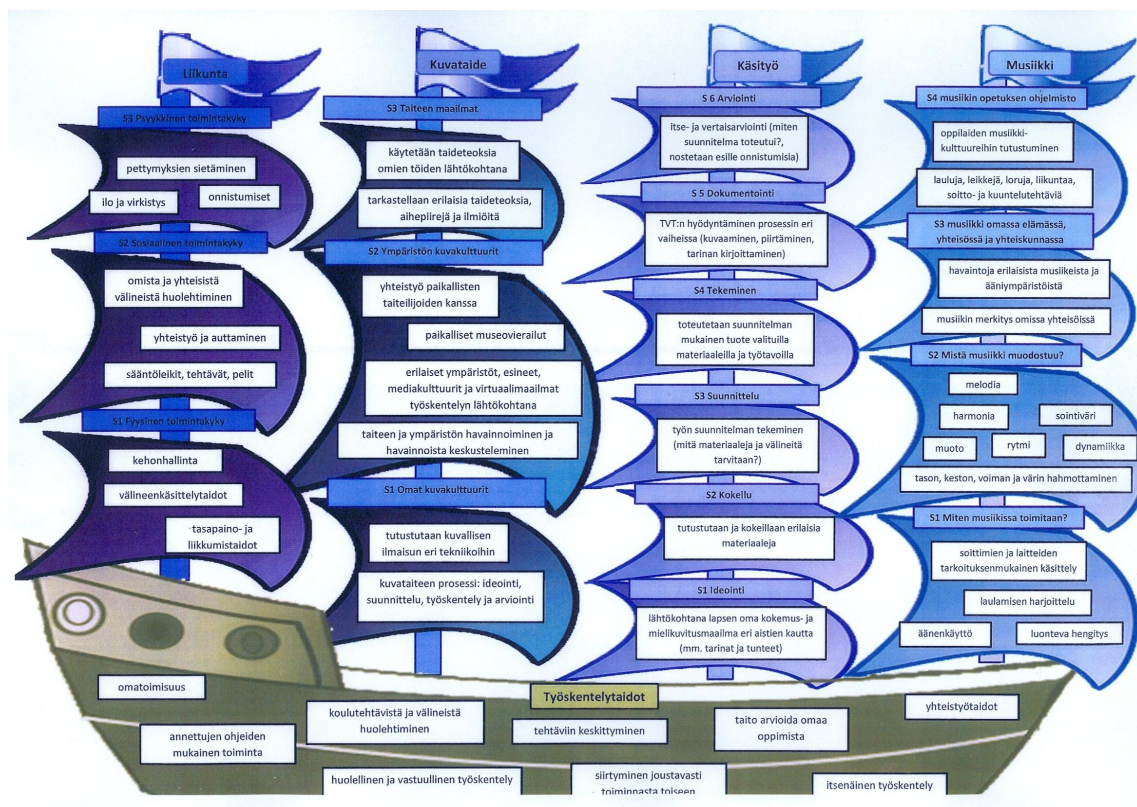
Liikunta

S3 Psyykkinen toimintakyky

pettymyksien sietäminen

ilo ja virkistys

onnistumiset

S2 Sosiaalinen toimintakyky

omista ja yhteisistä välineistä huolehtiminen

yhteistyö ja auttaminen

sääntöleikit, tehtävät, pelit

S1 Fyysinen toimintakyky

kehonhallinta

välineenkäsittelytaidot

tasapaino- ja liikkumistaidot

Kuvataide

S3 Taiteen maailmat

käytetään taideteoksia omien töiden lähtökohtana

tarkastellaan erilaisia taideteoksia, aihepiirejä ja ilmiöitä

S2 Ympäristön kuvakulttuurit

yhteistyö paikallisten taiteilijoiden kanssa

paikalliset museovierailut

erilaiset ympäristöt, esineet, mediakulttuurit ja virtuaalimaailmat työskentelyn lähtökohtana

taiteen ja ympäristön havainnoiminen ja havainnoista keskusteleminen

S1 Omat kuvakulttuurit

tutustutaan kuvallisen ilmaisun eri tekniikoihin

kuvataiteen prosessi: ideointi, suunnittelu, työskentely ja arviointi

Käsityö

S 6 Arviointi

itse- ja vertaisarviointi (miten suunnitelma toteutui?, nostetaan esille onnistumisia)

S 5 Dokumentointi

TVT:n hyödyntäminen prosessin eri vaiheissa (kuvaaminen, piirtäminen, tarinan kirjoittaminen)

S4 Tekeminen

toteutetaan suunnitelman mukainen tuote valituilla materiaaleilla ja työtavoilla

S3 Suunnittelu

työn suunnitelman tekeminen (mitä materiaaleja ja välineitä tarvitaan?)

S2 Kokeilu

tutustutaan ja kokeillaan erilaisia materiaaleja

S1 Ideointi

lähtökohtana lapsen oma kokemus- ja mielikuvitusmaailma eri aistien kautta (mm. tarinat ja tunteet)

Musiikki

S4 musiikin opetuksen ohjelmisto

oppilaiden musiikkikulttuureihin tutustuminen

lauluja, leikkejä, loruja, liikuntaa, soitto- ja kuuntelutehtäviä

S3 musiikki omassa elämässä, yhteisössä ja yhteiskunnassa

havaintoja erilaisista musiikeista ja ääniympäristöistä

musiikin merkitys omissa yhteisöissä

S2 Mistä musiikki muodostuu?

melodia

harmonia

sointiväri

muoto

rytmi

dynamiikka

tason, keston, voiman ja värin hahmottaminen

S1 Miten musiikissa toimitaan?

soittimien ja laitteiden tarkoituksenmukainen käsittely

laulamisen harjoittelu

äänenkäyttö

luonteva hengitys

omatoimisuus

Työskentelytaidot

koulutehtävistä ja välineistä huolehtiminen

annettujen ohjeiden mukainen toiminta

tehtäviin keskittyminen

taito arvioida omaa oppimista

yhteistyötaidot

huolellinen ja vastuullinen työskentely

siirtyminen joustavasti toiminnasta toiseen

itsenäinen työskentely